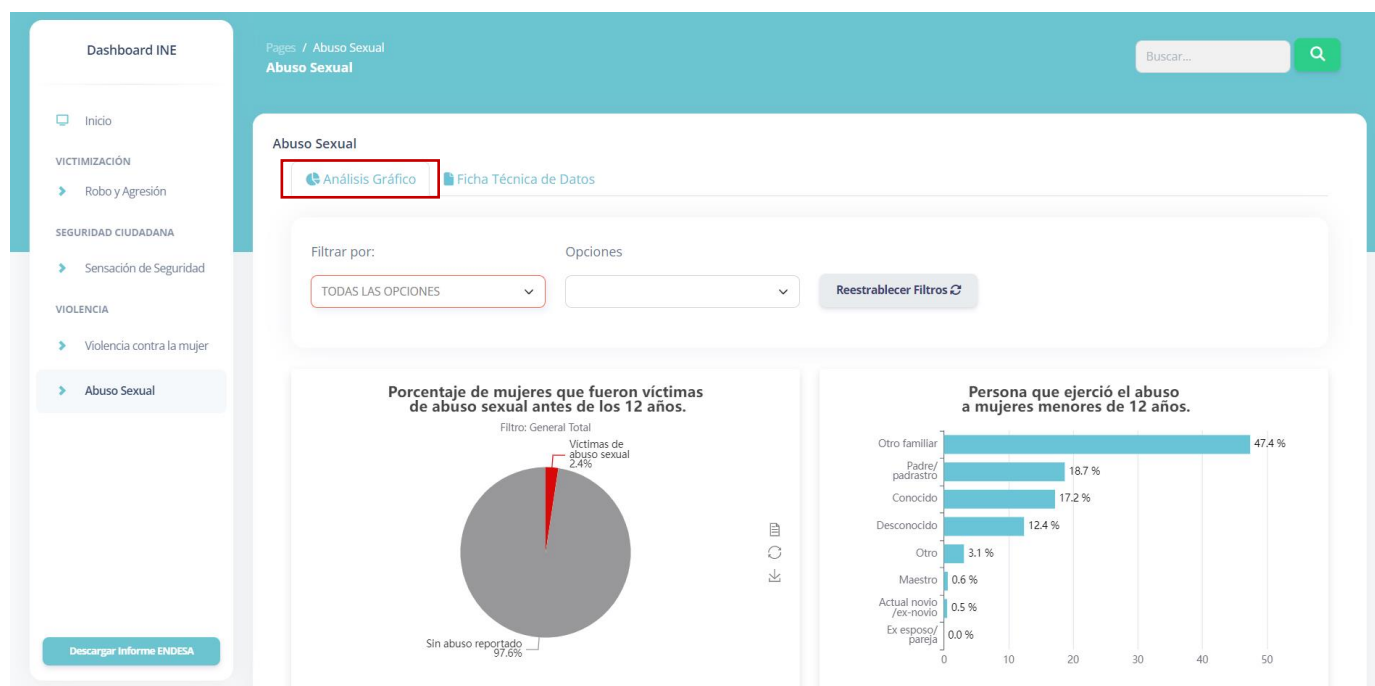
Dashboard INE

Inicio

VICTIMIZACIÓN

Robo y Agresión

SEGURIDAD CIUDADANA

Sensación de Seguridad

VIOLENCIA

Violencia contra la mujer

Abuso Sexual

Descargar Informe ENDESA

Pages / Abuso Sexual
Abuso Sexual

Buscar...

Abuso Sexual

Análisis Gráfico
Ficha Técnica de Datos

Filtrar por:
TODAS LAS OPCIONES

Opciones

Reestablecer Filtros

Porcentaje de mujeres que fueron víctimas de abuso sexual antes de los 12 años.
Filtro: General Total

Victimas de abuso sexual 2.4%

Sin abuso reportado 97.6%

Persona que ejerció el abuso a mujeres menores de 12 años.

| Persona | Porcentaje |
|---|---|
| Otro familiar | 47.4 % |
| Padre/ padrastro | 18.7 % |
| Conocido | 17.2 % |
| Desconocido | 12.4 % |
| Otro | 3.1 % |
| Maestro | 0.6 % |
| Actual novio /ex-novio | 0.5 % |
| Ex esposo/ pareja | 0.0 % |

0 10 20 30 40 50